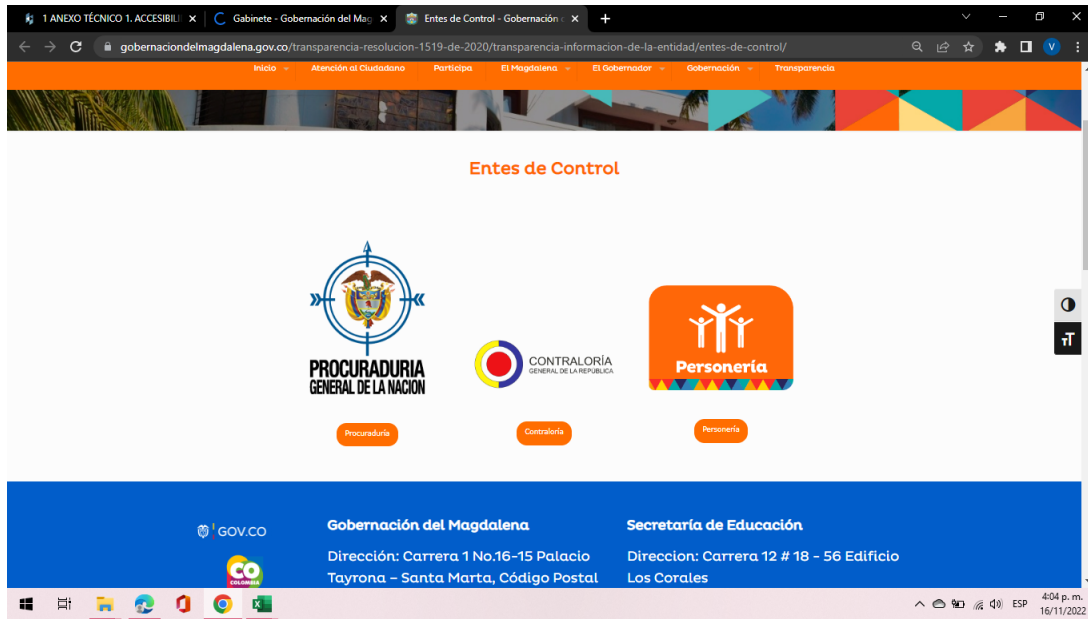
1 ANEXO TÉCNICO 1. ACCESIBILI ×
Gabinete - Gobernación del Mag ×
Entes de Control - Gobernación ×
+

gobernaciondelmagdalena.gov.co/transparencia-resolucion-1519-de-2020/transparencia-informacion-de-la-entidad/entes-de-control/

V

Inicio
Atención al Ciudadano
Participa
El Magdalena
El Gobernador
Gobernación
Transparencia

Entes de Control

PROCURADURIA GENERAL DE LA NACION

CONTRALORÍA GENERAL DE LA REPÚBLICA

Personería

Procuraduría

Contraloría

Personería

GOV.CO

CO COLOMBIA

Gobernación del Magdalena

Dirección: Carrera 1 No.16-15 Palacio Tayrona – Santa Marta, Código Postal

Secretaría de Educación

Direccion: Carrera 12 # 18 - 56 Edificio Los Corales

ESP
4:04 p. m.
16/11/2022